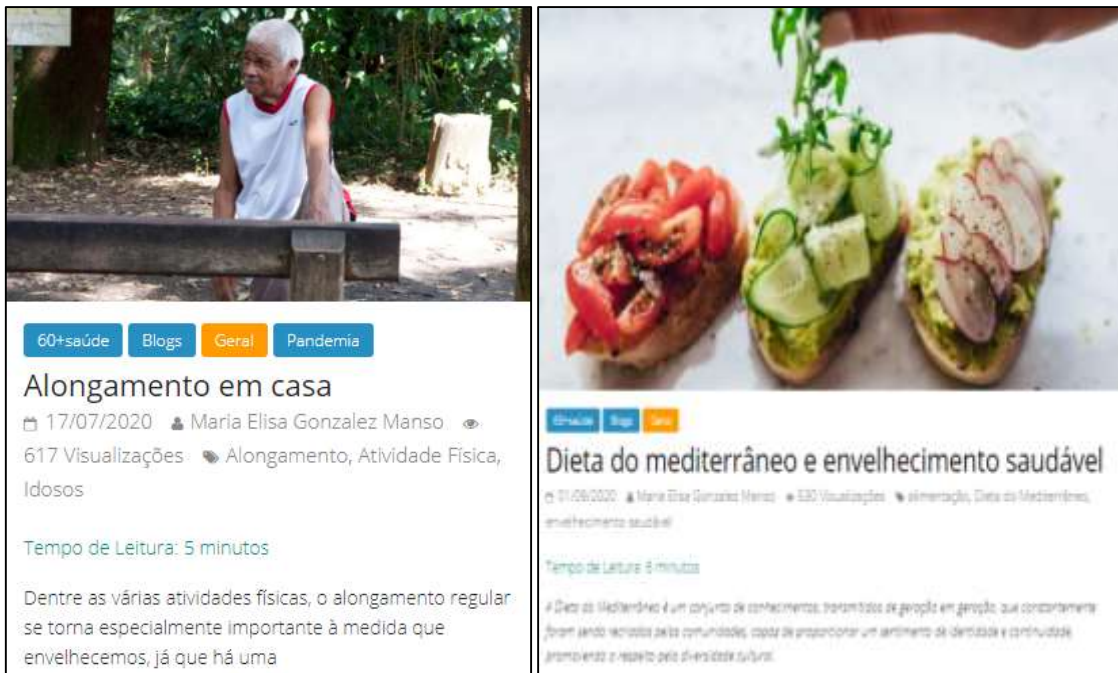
60+saúde Blogs Geral Pandemia

Alongamento em casa

17/07/2020 Maria Elisa Gonzalez Manso 617 Visualizações Alongamento, Atividade Física, Idosos

Tempo de Leitura: 5 minutos

Dentre as várias atividades físicas, o alongamento regular se torna especialmente importante à medida que envelhecemos, já que há uma

60+saúde Blogs Geral

Dieta do mediterrâneo e envelhecimento saudável

01/08/2020 Maria Elisa Gonzalez Manso 530 Visualizações alimentação, Dieta do Mediterrâneo, envelhecimento saudável

Tempo de Leitura: 6 minutos

A Dieta do Mediterrâneo é um conjunto de conhecimentos, transmitidos de geração em geração, que constantemente foram sendo recriados pelas comunidades, capaz de proporcionar um sentimento de identidade e continuidade, promovendo o respeito pela diversidade cultural.